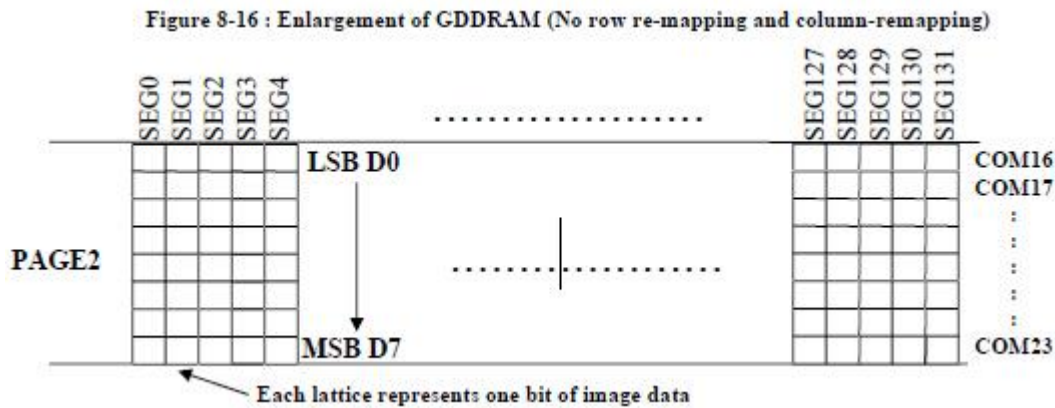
Figure 8-16 : Enlargement of GDDRAM (No row re-mapping and column-remapping)

SEG0 SEG1 SEG2 SEG3 SEG4 ..................... SEG127 SEG128 SEG129 SEG130 SEG131

LSB D0

COM16
COM17
:
:
:
:
:
COM23

PAGE2

MSB D7

Each lattice represents one bit of image data